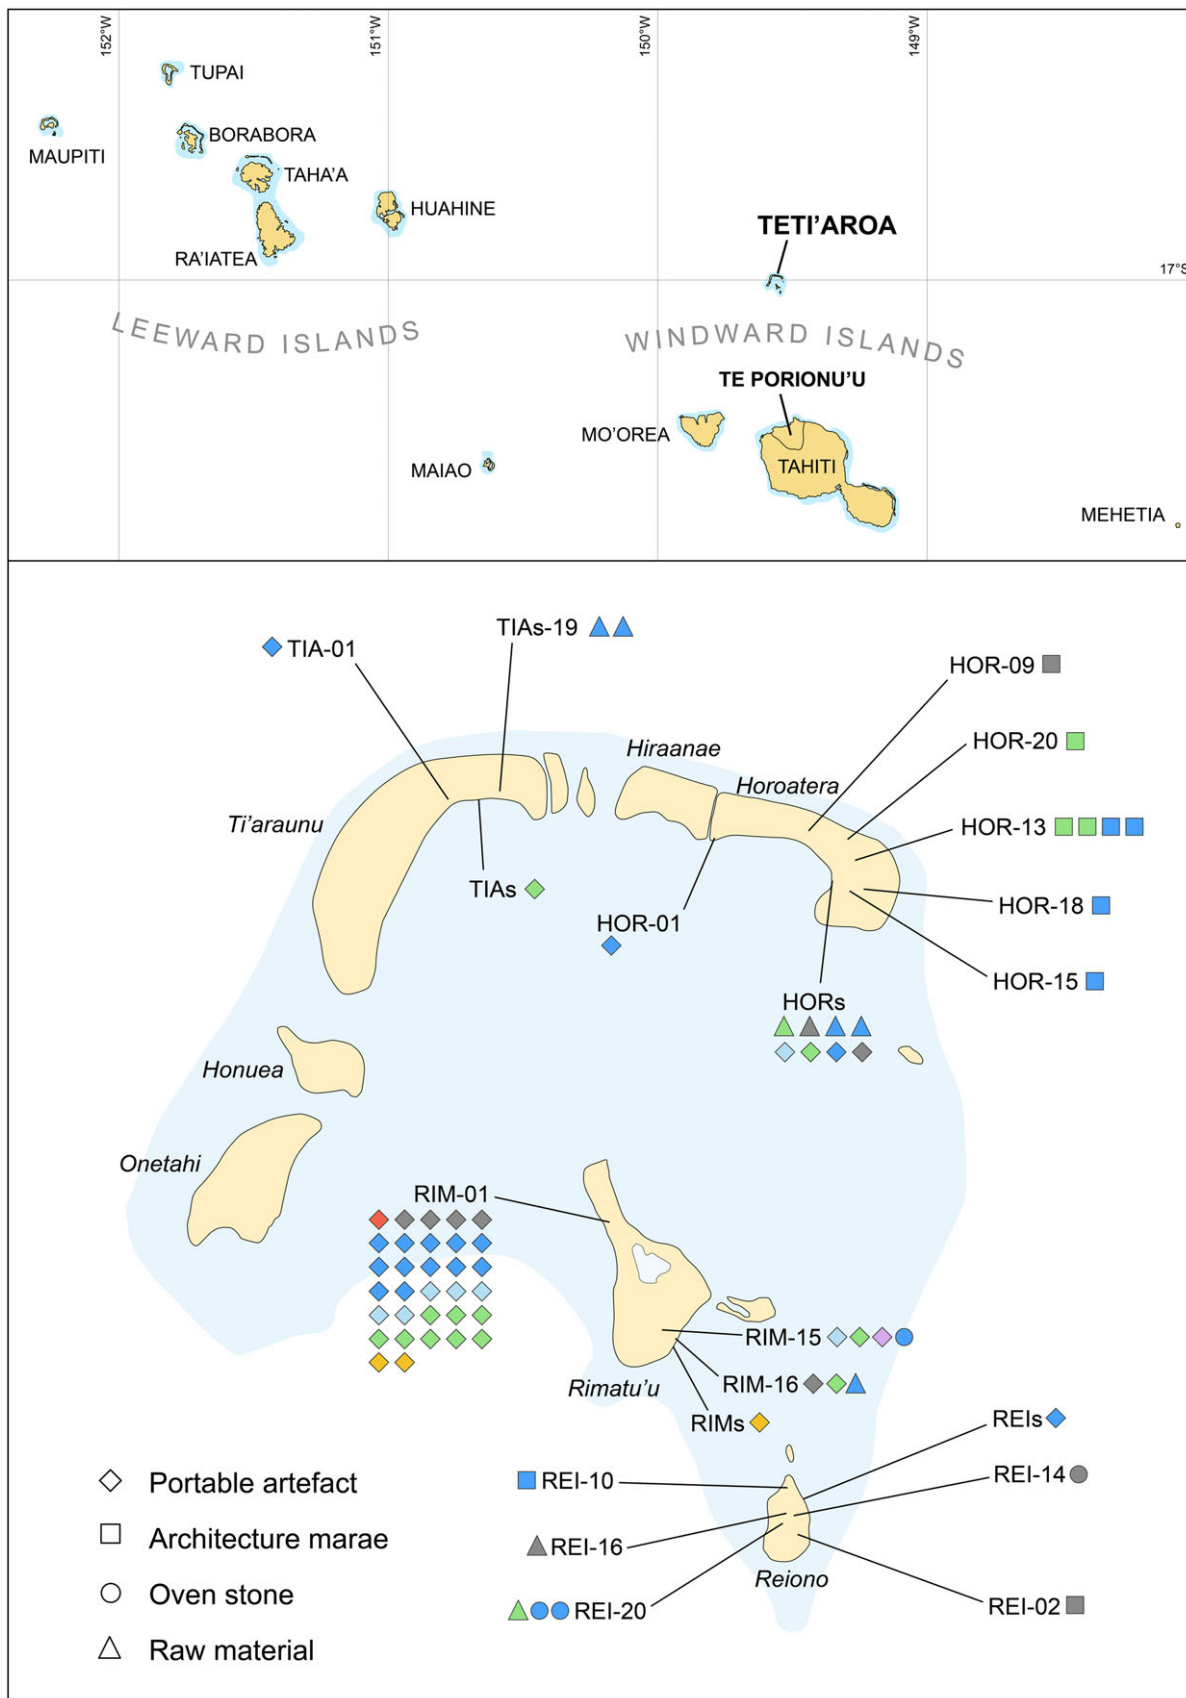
152°W
151°W
150°W
149°W

TUPAI
MAUPITI
BORABORA
TAHA'A
HUAHINE
RA'IATEA
TETI'AROA
17°S
LEEWARD ISLANDS
WINDWARD ISLANDS
TE PORIONU'U
MO'OREA
MAIAO
TAHITI
MEHETIA

TIA-01
TIAs-19
HOR-09
HOR-20
Hiraanae
Horoatera
Ti'araunu
HOR-13
TIAs
HOR-01
HOR-18
HOR-15
HORs
Honuea
Onetahi
RIM-01
RIM-15
RIM-16
Rimatu'u
RIMs
REIs
REI-10
REI-14
REI-16
Reiono
REI-20
REI-02

Portable artefact
Architecture marae
Oven stone
Raw material